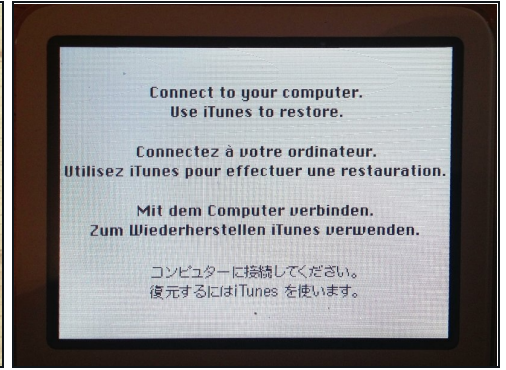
Connect to your computer.
Use iTunes to restore.

Connectez à votre ordinateur.
Utilisez iTunes pour effectuer une restauration.

Mit dem Computer verbinden.
Zum Wiederherstellen iTunes verwenden.

コンピューターに接続してください。
復元するにはiTunes を使います。